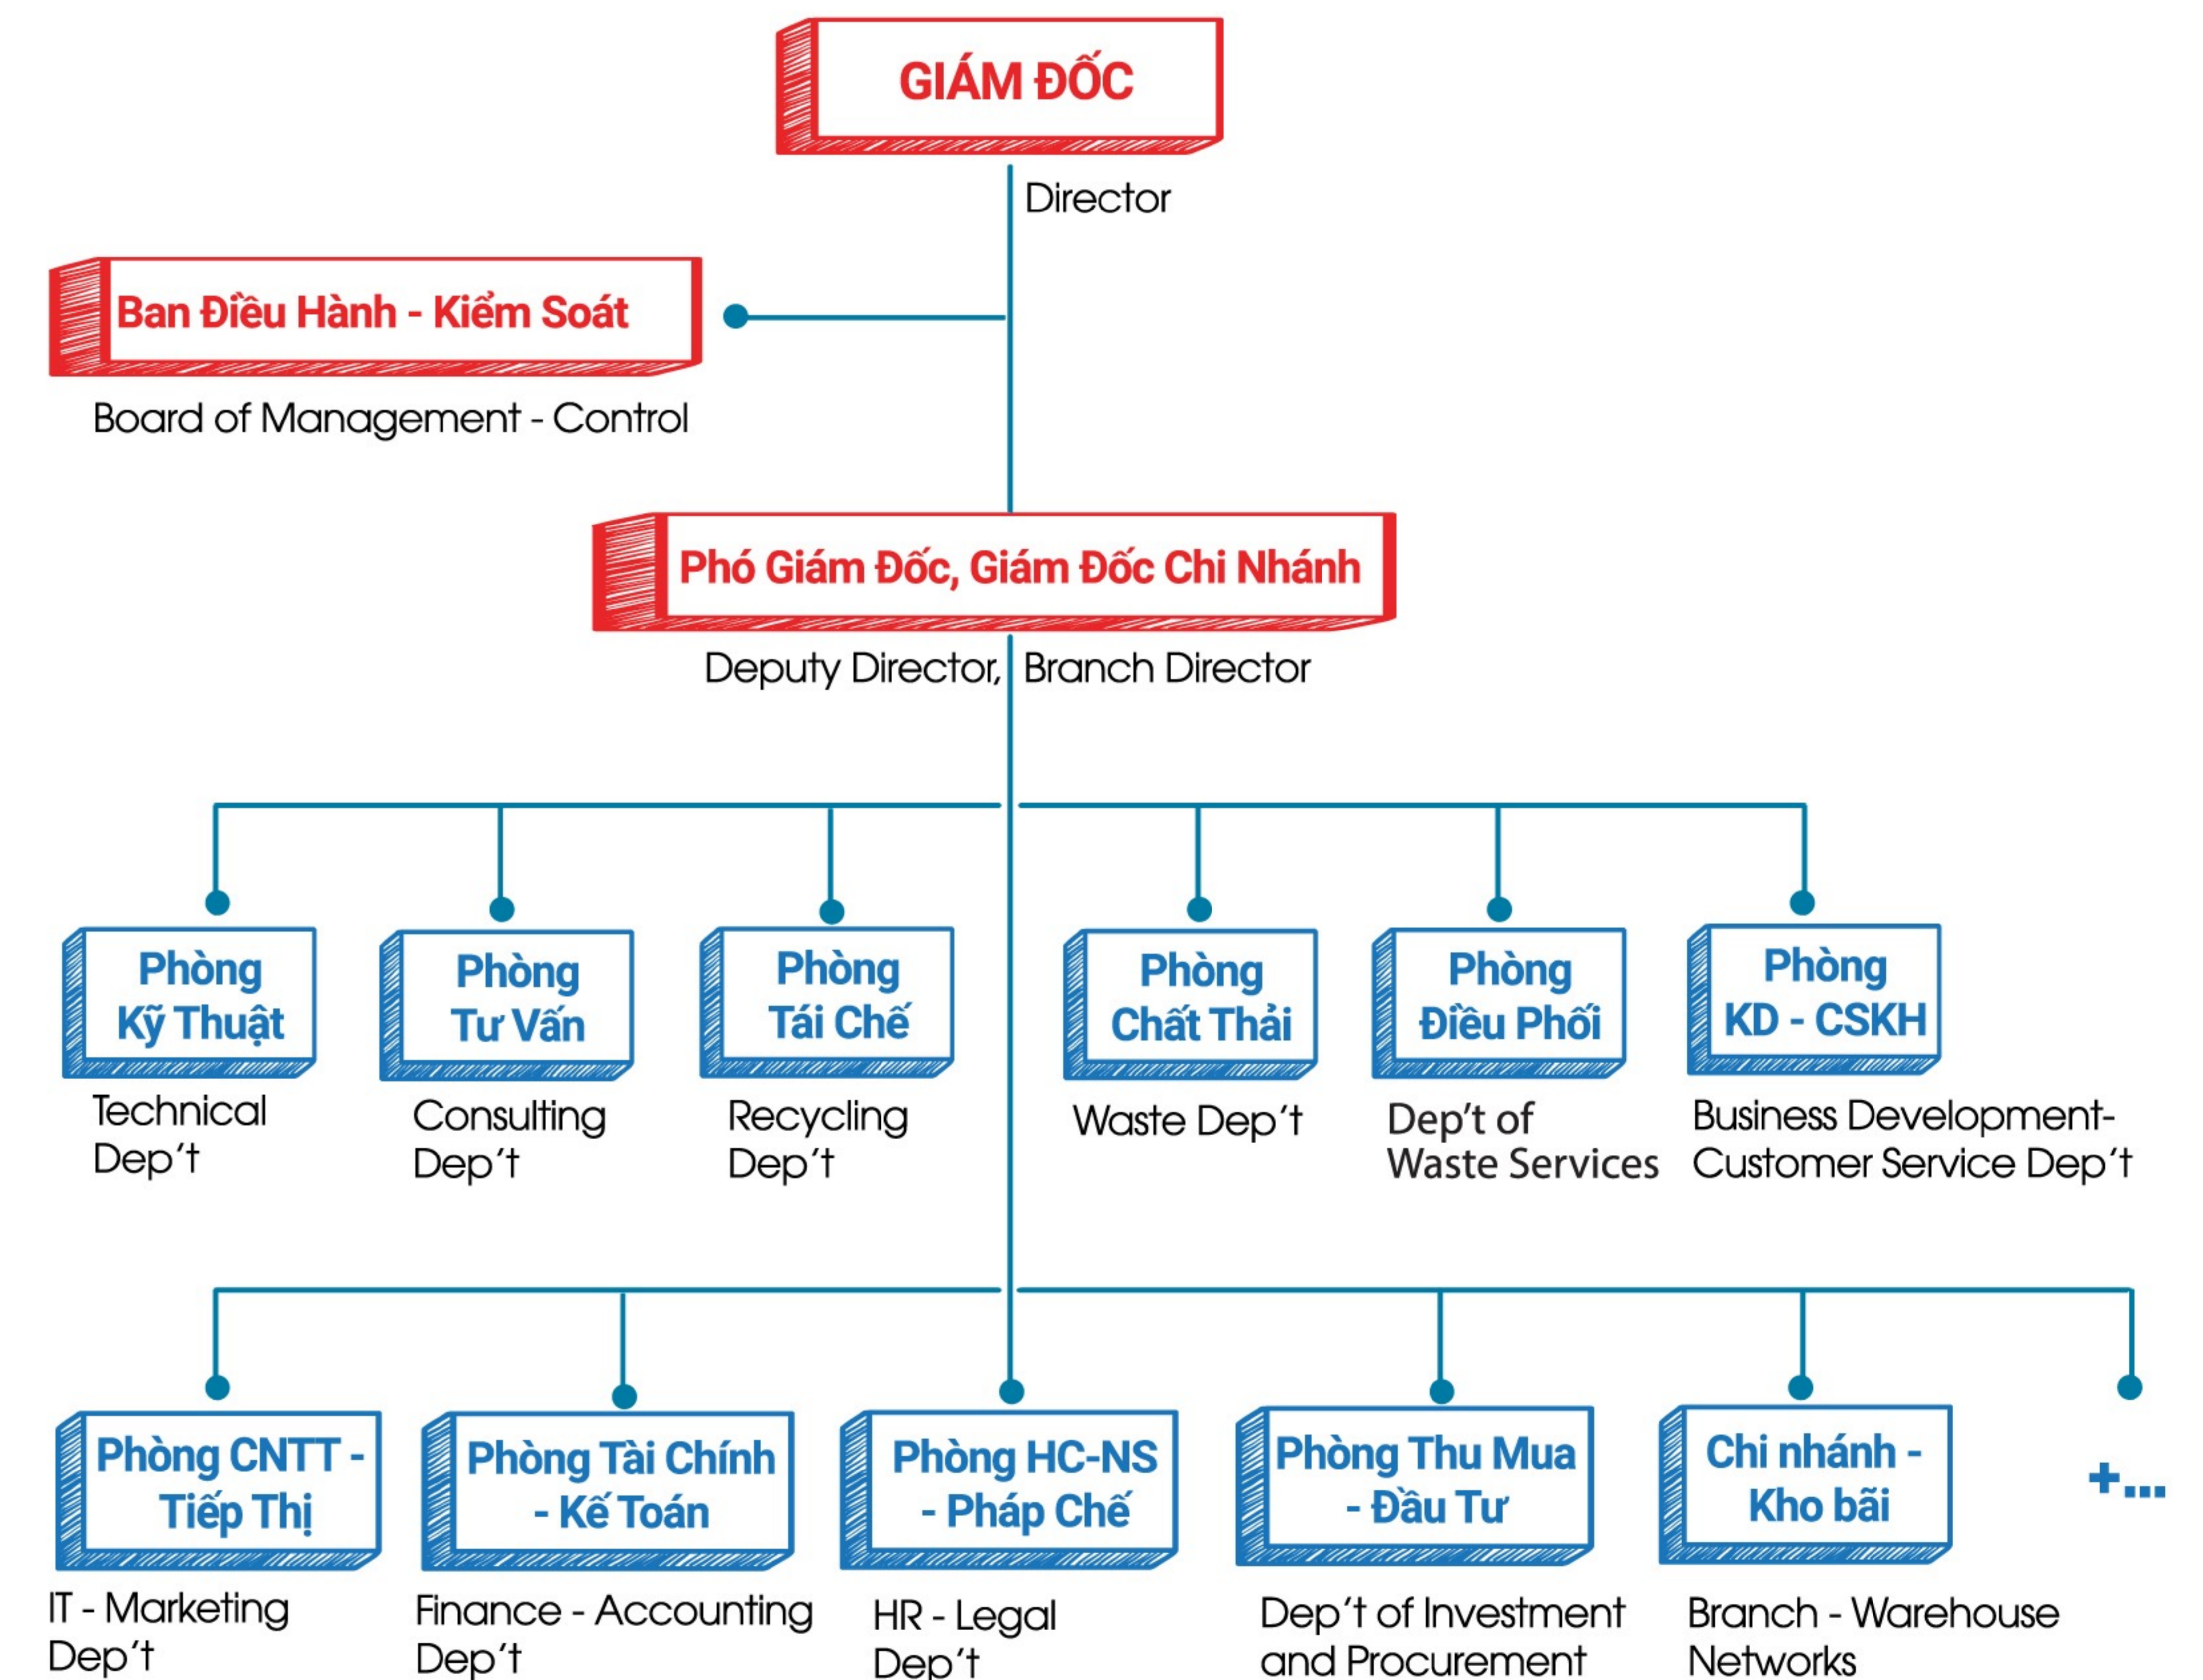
GIÁM ĐỐC

Director

Ban Điều Hành - Kiểm Soát

Board of Management - Control

Phó Giám Đốc, Giám Đốc Chi Nhánh

Deputy Director, Branch Director

Phòng Kỹ Thuật

Technical Dep't

Phòng Tư Vấn

Consulting Dep't

Phòng Tái Chế

Recycling Dep't

Phòng Chất Thải

Waste Dep't

Phòng Điều Phối

Dep't of Waste Services

Phòng KD - CSKH

Business Development- Customer Service Dep't

Phòng CNTT - Tiếp Thị

IT - Marketing Dep't

Phòng Tài Chính - Kế Toán

Finance - Accounting Dep't

Phòng HC-NS - Pháp Chế

HR - Legal Dep't

Phòng Thu Mua - Đầu Tư

Dep't of Investment and Procurement

Chi nhánh - Kho bãi

Branch - Warehouse Networks

+...